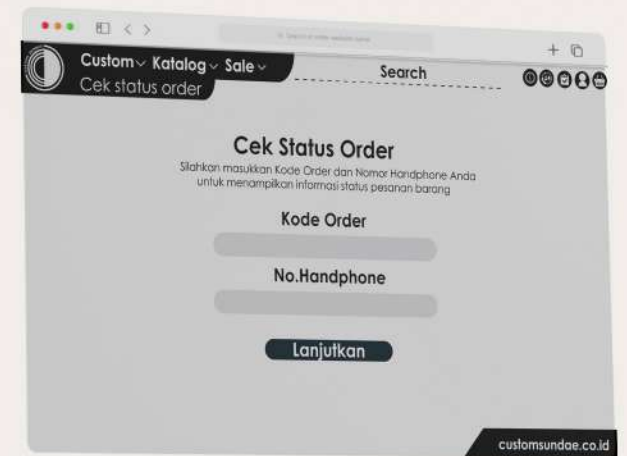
Search or enter website name

Custom Katalog Sale

Cek status order

Search

Cek Status Order

Silahkan masukkan Kode Order dan Nomor Handphone Anda untuk menampilkan informasi status pesanan barang

Kode Order

No.Handphone

Lanjutkan

customsundae.co.id